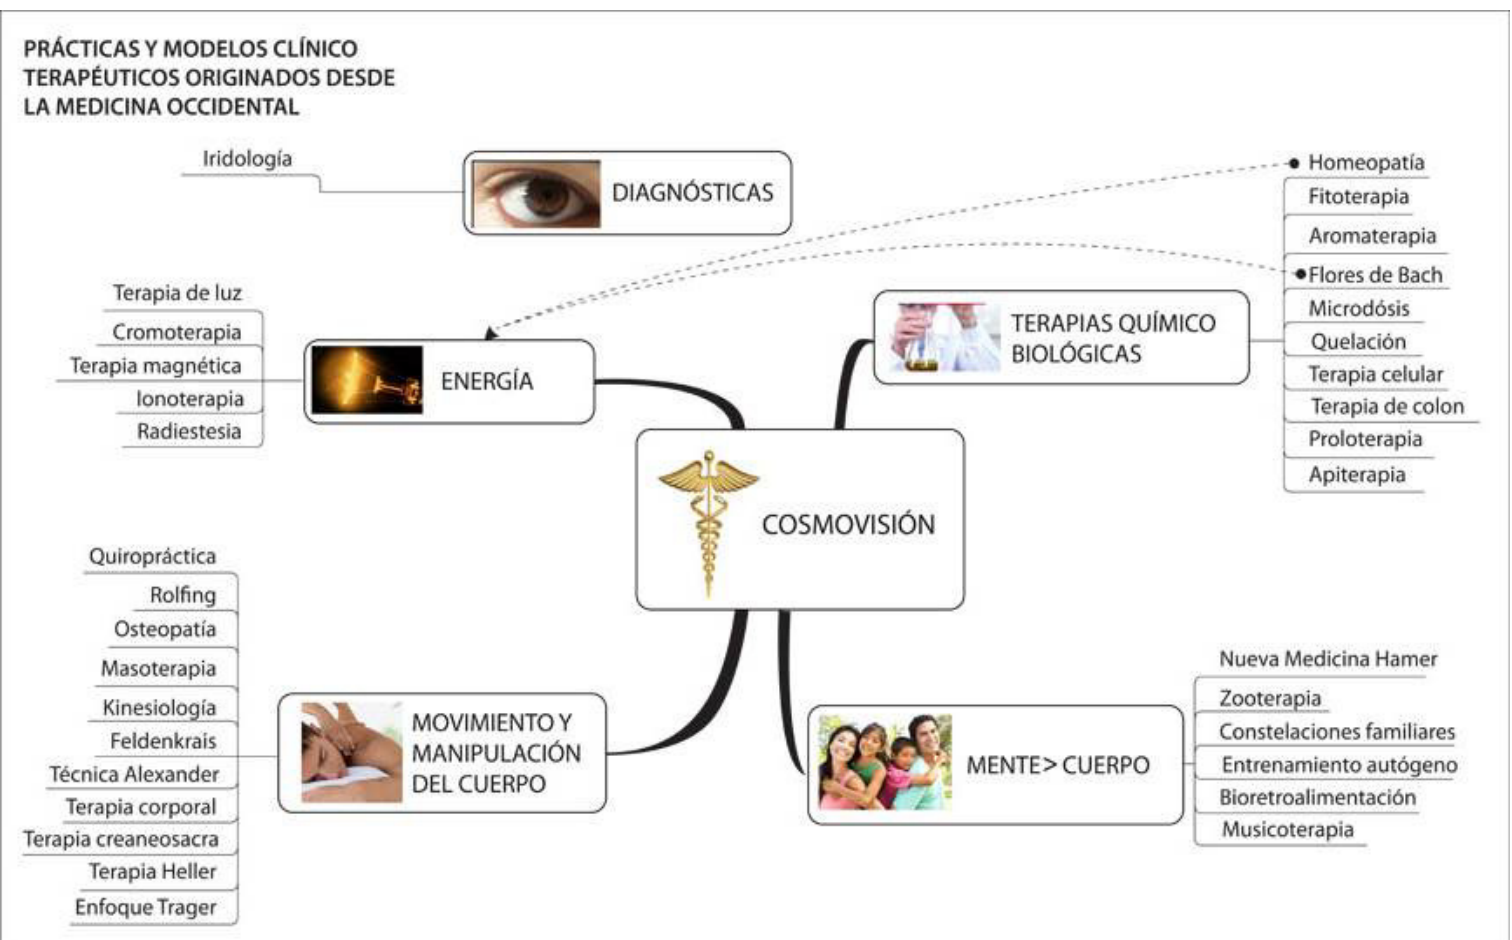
PRÁCTICAS Y MODELOS CLÍNICO TERAPÉUTICOS ORIGINADOS DESDE LA MEDICINA OCCIDENTAL

Iridología

DIAGNÓSTICAS

Homeopatía
Fitoterapia
Aromaterapia
Flores de Bach
Microdósis
Quelación
Terapia celular
Terapia de colon
Proloterapia
Apiterapia

TERAPIAS QUÍMICO BIOLÓGICAS

Terapia de luz
Cromoterapia
Terapia magnética
Ionoterapia
Radiestesia

ENERGÍA

COSMOVISIÓN

Quiropráctica
Rolfing
Osteopatía
Masoterapia
Kinesiología
Feldenkrais
Técnica Alexander
Terapia corporal
Terapia creaneosacra
Terapia Heller
Enfoque Trager

MOVIMIENTO Y MANIPULACIÓN DEL CUERPO

MENTE> CUERPO

Nueva Medicina Hamer
Zooterapia
Constelaciones familiares
Entrenamiento autógeno
Bioretroalimentación
Musicoterapia